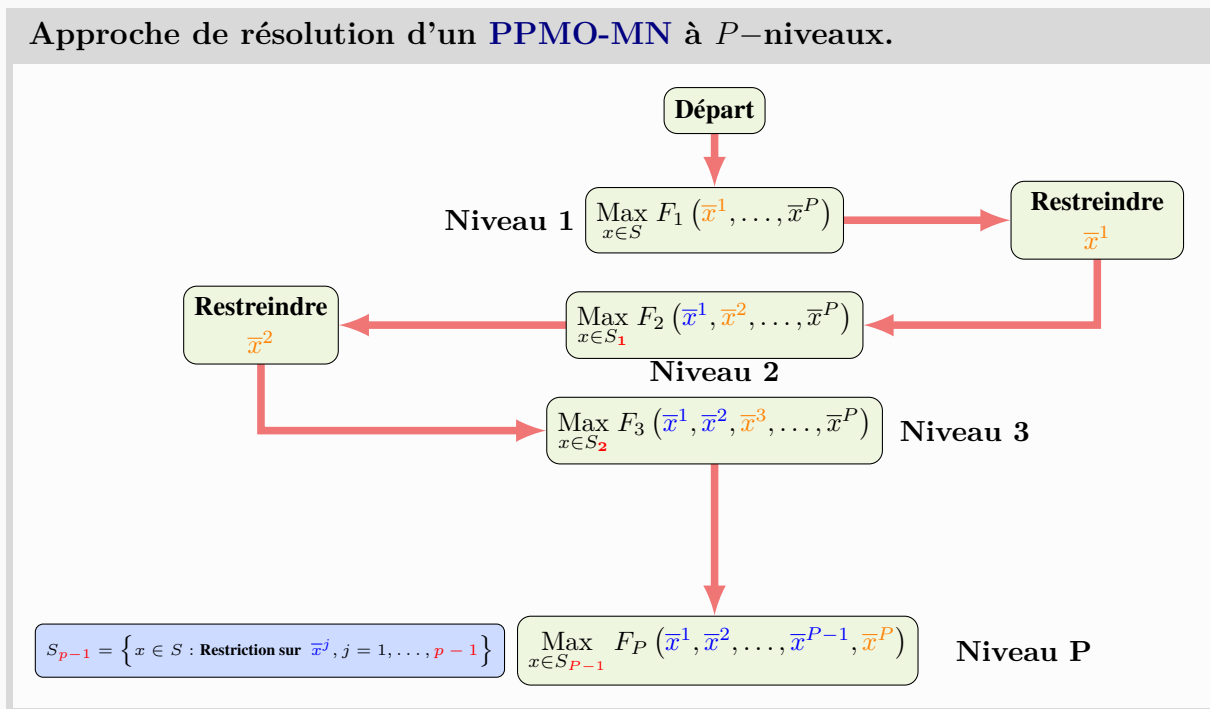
Approche de résolution d'un PPMO-MN à $P-$niveaux.

Départ

Niveau 1 $\underset{x\in S}{\text{Max}}\ F_1\left(\overline{x}^1,\ldots,\overline{x}^P\right)$

Restreindre $\overline{x}^1$

Restreindre $\overline{x}^2$

$\underset{x\in S_1}{\text{Max}}\ F_2\left(\overline{x}^1,\overline{x}^2,\ldots,\overline{x}^P\right)$

Niveau 2

$\underset{x\in S_2}{\text{Max}}\ F_3\left(\overline{x}^1,\overline{x}^2,\overline{x}^3,\ldots,\overline{x}^P\right)$ Niveau 3

$S_{p-1}=\left\{x\in S : \text{Restriction sur } \overline{x}^j, j=1,\ldots,p-1\right\}$

$\underset{x\in S_{P-1}}{\text{Max}}\ F_P\left(\overline{x}^1,\overline{x}^2,\ldots,\overline{x}^{P-1},\overline{x}^P\right)$

Niveau P